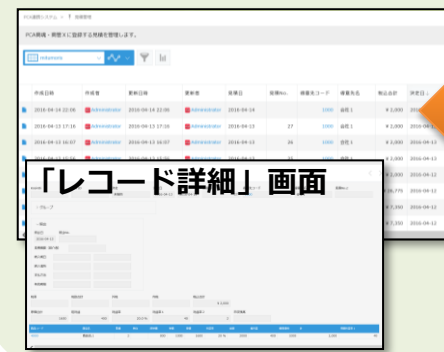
FCA連携システム > 見積管理

FCA商機・商談＊に登録する見積を管理します。

| 作成日時 | 作成者 | 更新日時 | 更新者 | 見積日 | 見積No. | 得意先コード | 得意先名 | 税込合計 | 調査日 |
|---|---|---|---|---|---|---|---|---|---|
| 2016-04-14 22:06 | Administrator | 2016-04-14 22:06 | Administrator | 2016-04-14 | | 1000 | 会社 1 | ¥ 1,000 | 2016-04- |
| 2016-04-13 17:16 | Administrator | 2016-04-13 17:16 | Administrator | 2016-04-13 | 27 | 1000 | 会社 1 | ¥ 1,000 | 2016-04-13 |
| 2016-04-13 16:07 | Administrator | 2016-04-13 16:07 | Administrator | 2016-04-13 | 26 | 1000 | 会社 1 | ¥ 1,000 | 2016-04-13 |
| | | | | | | | | ¥ 1,000 | 2016-04-13 |
| | | | | | | | | ¥ 10,775 | 2016-04-13 |
| | | | | | | | | ¥ 7,350 | 2016-04-13 |
| | | | | | | | | ¥ 7,350 | 2016-04-13 |

「レコード詳細」画面

グループ

一般情報

2016-04-13

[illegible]